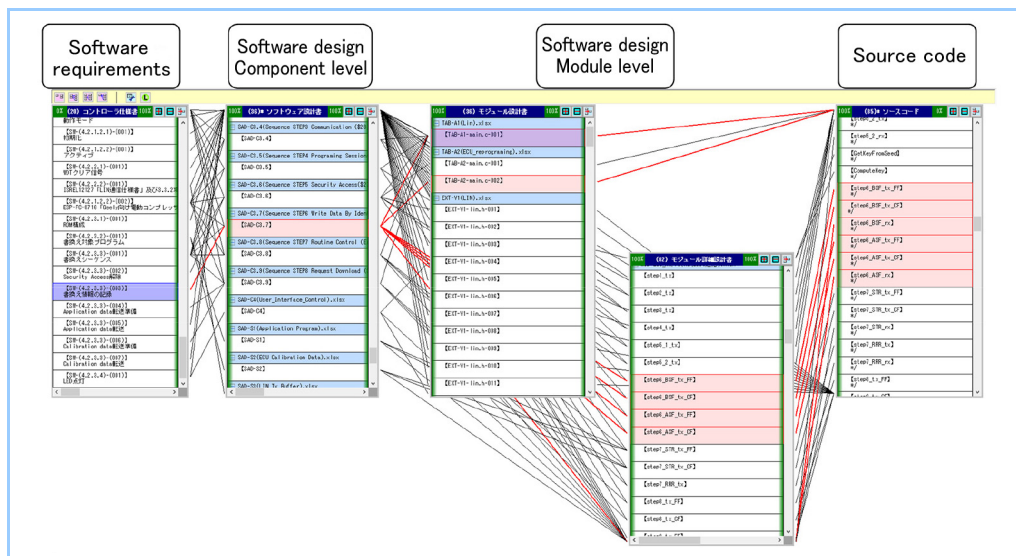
Software requirements

Software design Component level

Software design Module level

Source code

(28) コントローラ仕様書

制御モード

【SW-(4.2.1.1)-(001)】 初期化

【SW-(4.2.1.2.2)-(001)】 アクティブ

【SW-(4.2.2.1)-(001)】 WDTクリア信号

【SW-(4.2.2.2)-(001)】

【SW-(4.2.2.3)-(001)】

【SW-(4.2.3.1)-(001)】 ROM構成

【SW-(4.2.3.2)-(001)】 書換え対象プログラム

【SW-(4.2.3.3)-(001)】 書換えシーケンス

【SW-(4.2.3.3)-(002)】 Security Access

【SW-(4.2.3.3)-(003)】 書換え情報の記録

【SW-(4.2.3.3)-(004)】 Application data転送準備

【SW-(4.2.3.3)-(005)】 Application data転送

【SW-(4.2.3.3)-(006)】 Calibration data転送準備

【SW-(4.2.3.3)-(007)】 Calibration data転送

【SW-(4.2.3.4)-(001)】 LED点灯

(86)* ソフトウェア設計書

SAD-C3.4(Sequence STEP3 Communication (SID

【SAD-C3.4】

SAD-C3.5(Sequence STEP4 Programing Session

【SAD-C3.5】

SAD-C3.6(Sequence STEP5 Security Access(SID

【SAD-C3.6】

SAD-C3.7(Sequence STEP6 Write Data By Ide

【SAD-C3.7】

SAD-C3.8(Sequence STEP7 Routine Control (

【SAD-C3.8】

SAD-C3.9(Sequence STEP8 Request Download (

【SAD-C3.9】

SAD-C4(User_Interface_Control).xlsx

【SAD-C4】

SAD-S1(Application Program).xlsx

【SAD-S1】

SAD-S2(ECU Calibration Data).xlsx

【SAD-S2】

SAD-S3(LIN Tx Buffer).xlsx

(36) モジュール設計書

TAB-A1(Lin).xlsx

【TAB-A1-main.c-001】

TAB-A2(ECU_reprograming).xlsx

【TAB-A2-main.c-001】

【TAB-A2-main.c-002】

EXT-Y1(LIN).xlsx

【EXT-Y1-lin.h-001】

【EXT-Y1-lin.h-002】

【EXT-Y1-lin.h-003】

【EXT-Y1-lin.h-004】

【EXT-Y1-lin.h-005】

【EXT-Y1-lin.h-006】

【EXT-Y1-lin.h-007】

【EXT-Y1-lin.h-008】

【EXT-Y1-lin.h-009】

【EXT-Y1-lin.h-010】

【EXT-Y1-lin.h-011】

(82) モジュール詳細設計書

【step1_tx】

【step2_tx】

【step3_tx】

【step4_tx】

【step5_tx】

【step6_1_tx】

【step6_2_tx】

【step4_BSF_tx_FF】

【step4_BSF_tx_CF】

【step6_ASF_tx_FF】

【step6_ASF_tx_CF】

【step7_STR_tx_FF】

【step7_STR_tx_CF】

【step7_RRR_tx】

【step8_tx_FF】

【step8_tx_CF】

(85)* ソースコード

【step2_2_rx】

【GetKeyFromSeed】

【ComputeKey】

【step4_BSF_tx_FF】

【step4_BSF_tx_CF】

【step4_BSF_rx】

【step6_ASF_tx_FF】

【step6_ASF_tx_CF】

【step6_ASF_rx】

【step7_STR_tx_FF】

【step7_STR_tx_CF】

【step7_STR_rx】

【step7_RRR_tx】

【step7_RRR_rx】

【step8_tx_FF】